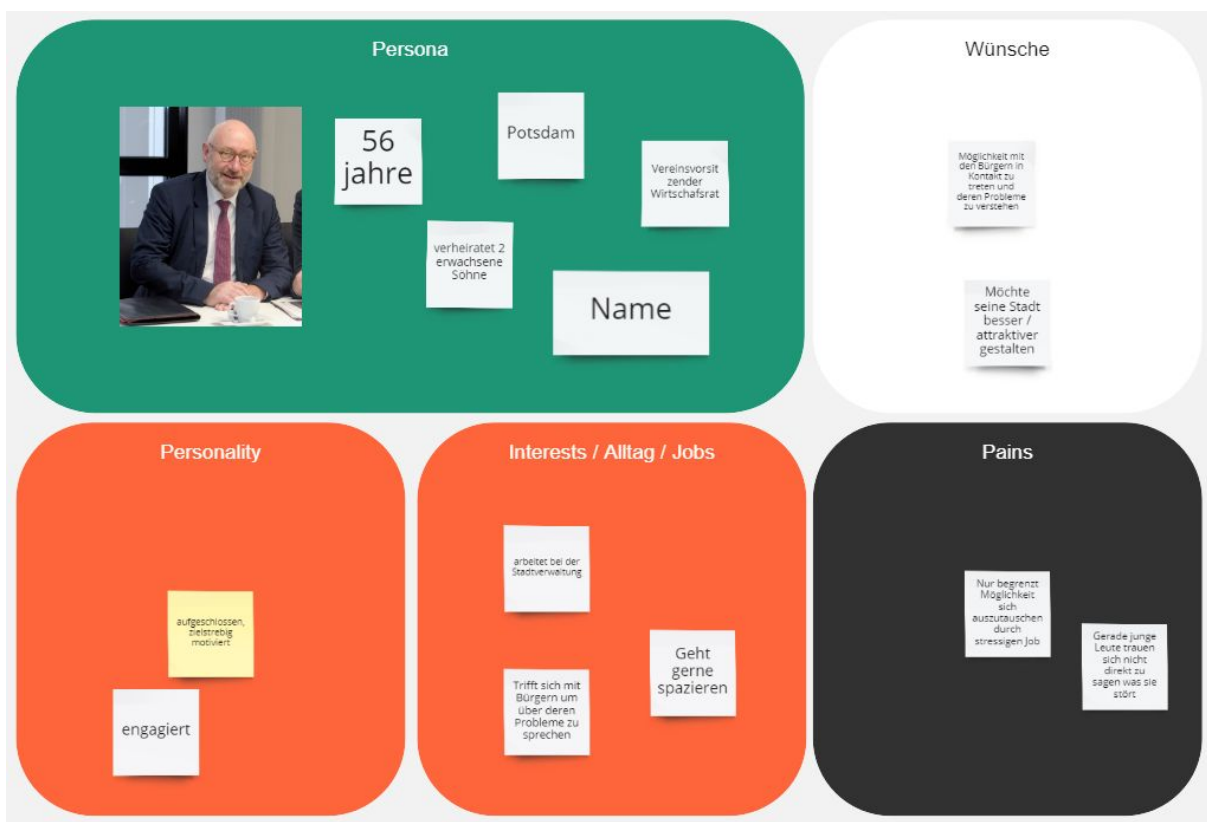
Persona

56 jahre

Potsdam

Vereinsvorsitzender Wirtschafsrat

verheiratet 2 erwachsene Söhne

Name

Wünsche

Möglichkeit mit den Bürgern in Kontakt zu treten und deren Probleme zu verstehen

Möchte seine Stadt besser / attraktiver gestalten

Personality

aufgeschlossen, zielstrebig motiviert

engagiert

Interests / Alltag / Jobs

arbeitet bei der Stadtverwaltung

Trifft sich mit Bürgern um über deren Probleme zu sprechen

Geht gerne spazieren

Pains

Nur begrenzt Möglichkeit sich auszutauschen durch stressigen Job

Gerade junge Leute trauen sich nicht direkt zu sagen was sie stört